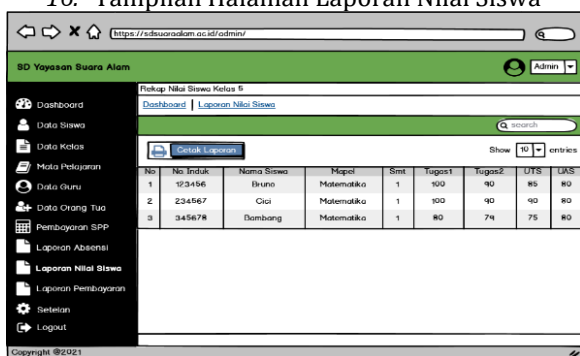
10. Tampilan Halaman Laporan Nilai Siswa

https://sdsuaraalam.ac.id/admin/

SD Yayasan Suara Alam

Admin

Dashboard
Data Siswa
Data Kelas
Mata Pelajaran
Data Guru
Data Orang Tua
Pembayaran SPP
Laporan Absensi
Laporan Nilai Siswa
Laporan Pembayaran
Setelan
Logout

Rekap Nilai Siswa Kelas 5

Dashboard | Laporan Nilai Siswa

search

Cetak Laporan

Show 10 entries

| No | No Induk | Nama Siswa | Mapel | Smt | Tugas1 | Tugas2 | UTS | UAS |
|---|---|---|---|---|---|---|---|---|
| 1 | 123456 | Bruno | Matematika | 1 | 100 | 90 | 85 | 80 |
| 2 | 234567 | Cici | Matematika | 1 | 100 | 90 | 90 | 80 |
| 3 | 345678 | Bambang | Matematika | 1 | 80 | 79 | 75 | 80 |

Copyright @2021